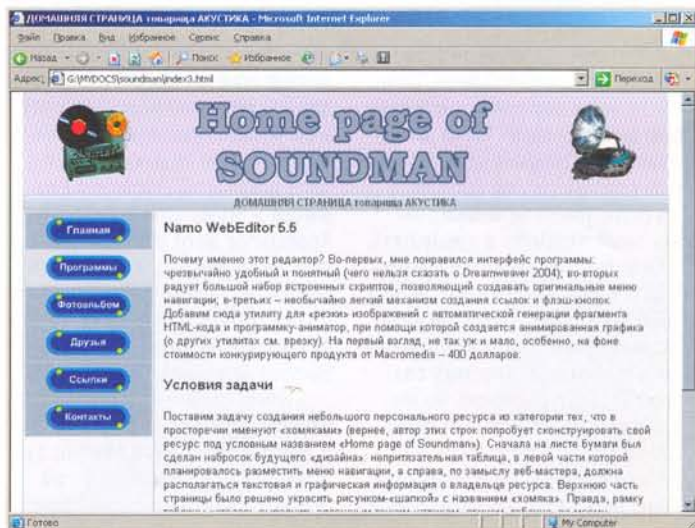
ДОМАШНЯЯ СТРАНИЦА товарища АКУСТИКА - Microsoft Internet Explorer

Файл Правка Вид Избранное Сервис Справка

Назад Поиск Избранное

Адрес: G:\MYDOCS\soundman\index3.html

Переход

Home page of SOUNDMAN

ДОМАШНЯЯ СТРАНИЦА товарища АКУСТИКА

Главная

Программы

Фотоальбом

Друзья

Ссылки

Контакты

Namo WebEditor 5.5

Почему именно этот редактор? Во-первых, мне понравился интерфейс программы: чрезвычайно удобный и понятный (чего нельзя сказать о Dreamweaver 2004); во-вторых радует большой набор встроенных скриптов, позволяющий создавать оригинальные меню навигации; в-третьих – необычайно легкий механизм создания ссылок и флэш-кнопок. Добавим сюда утилиту для «резки» изображений с автоматической генерации фрагмента HTML-кода и программку-аниматор, при помощи которой создается анимированная графика (о других утилитах см. врезку). На первый взгляд, не так уж и мало, особенно, на фоне стоимости конкурирующего продукта от Macromedia – 400 долларов.

Условия задачи

Поставим задачу создания небольшого персонального ресурса из категории тех, что в просторечии именуют «хомяками» (вернее, автор этих строк попробует сконструировать свой ресурс под условным названием «Home page of Soundman»). Сначала на листе бумаги был сделан набросок будущего «дизайна»: непритязательная таблица, в левой части которой планировалось разместить меню навигации, а справа, по замыслу веб-мастера, должна располагаться текстовая и графическая информация о владельце ресурса. Верхнюю часть страницы было решено украсить рисунком-«шапкой» с названием «хомяка». Правда, рамку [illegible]

Готово

My Computer